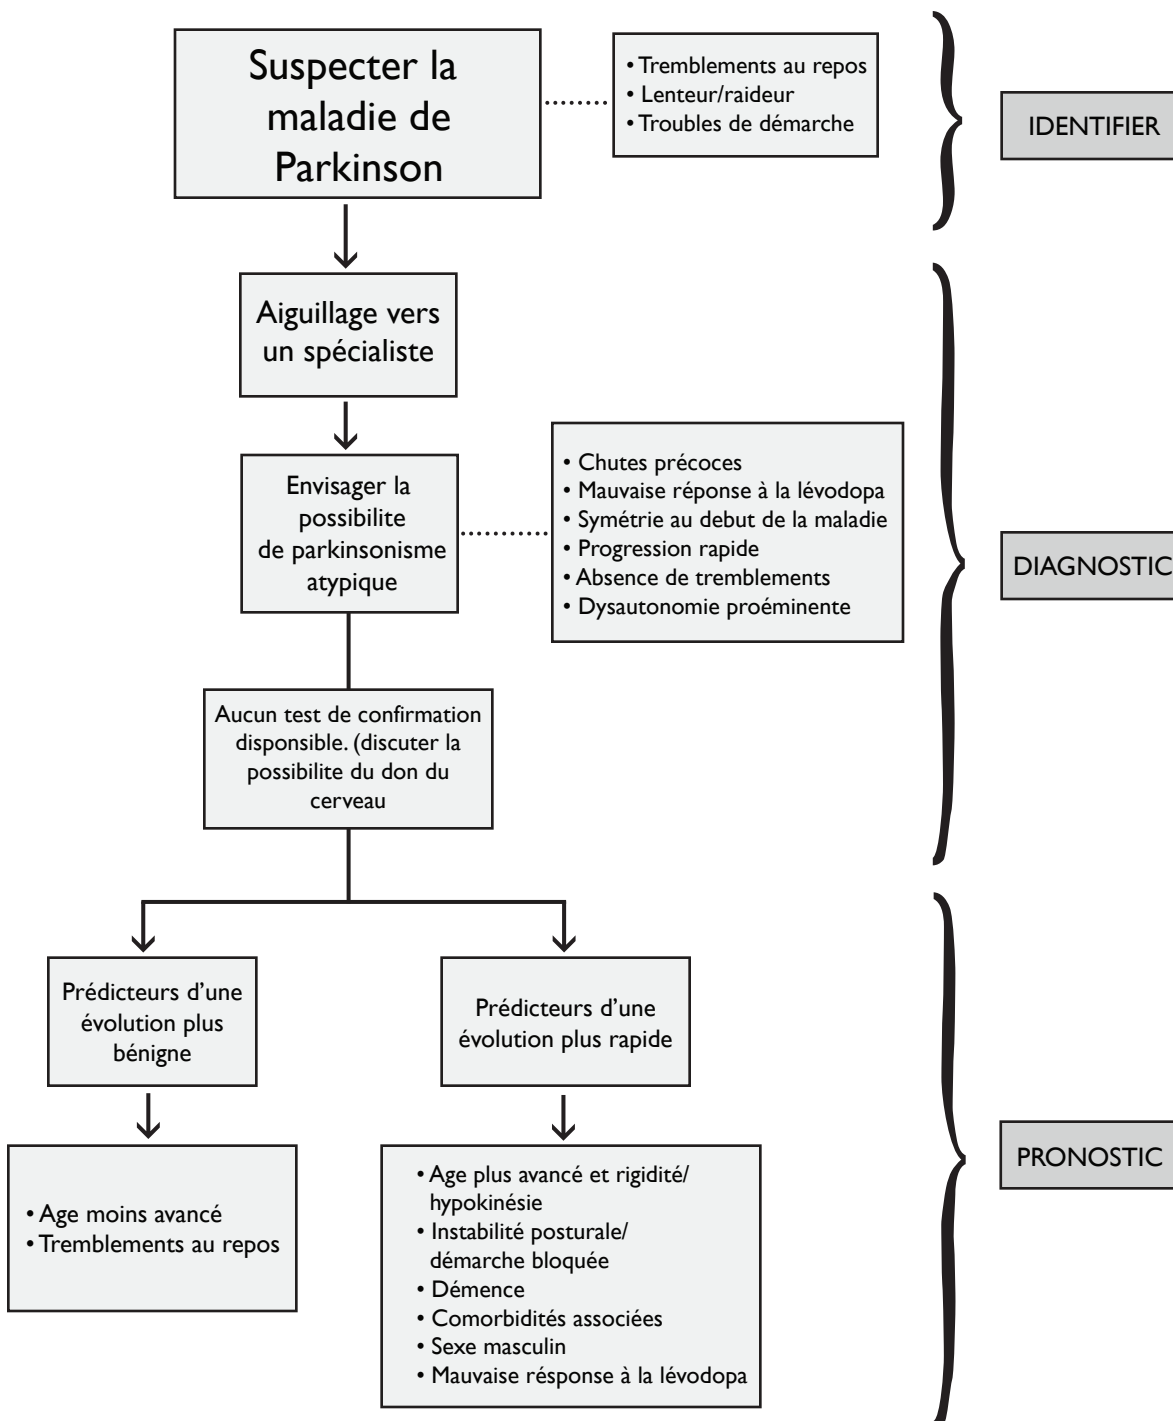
Suspecter la maladie de Parkinson

• Tremblements au repos
• Lenteur/raideur
• Troubles de démarche

IDENTIFIER

Aiguillage vers un spécialiste

Envisager la possibilite de parkinsonisme atypique

• Chutes précoces
• Mauvaise réponse à la lévodopa
• Symétrie au debut de la maladie
• Progression rapide
• Absence de tremblements
• Dysautonomie proéminente

DIAGNOSTIC

Aucun test de confirmation disponsible. (discuter la possibilite du don du cerveau

Prédicteurs d'une évolution plus bénigne

Prédicteurs d'une évolution plus rapide

• Age moins avancé
• Tremblements au repos

• Age plus avancé et rigidité/ hypokinésie
• Instabilité posturale/ démarche bloquée
• Démence
• Comorbidités associées
• Sexe masculin
• Mauvaise résponse à la lévodopa

PRONOSTIC